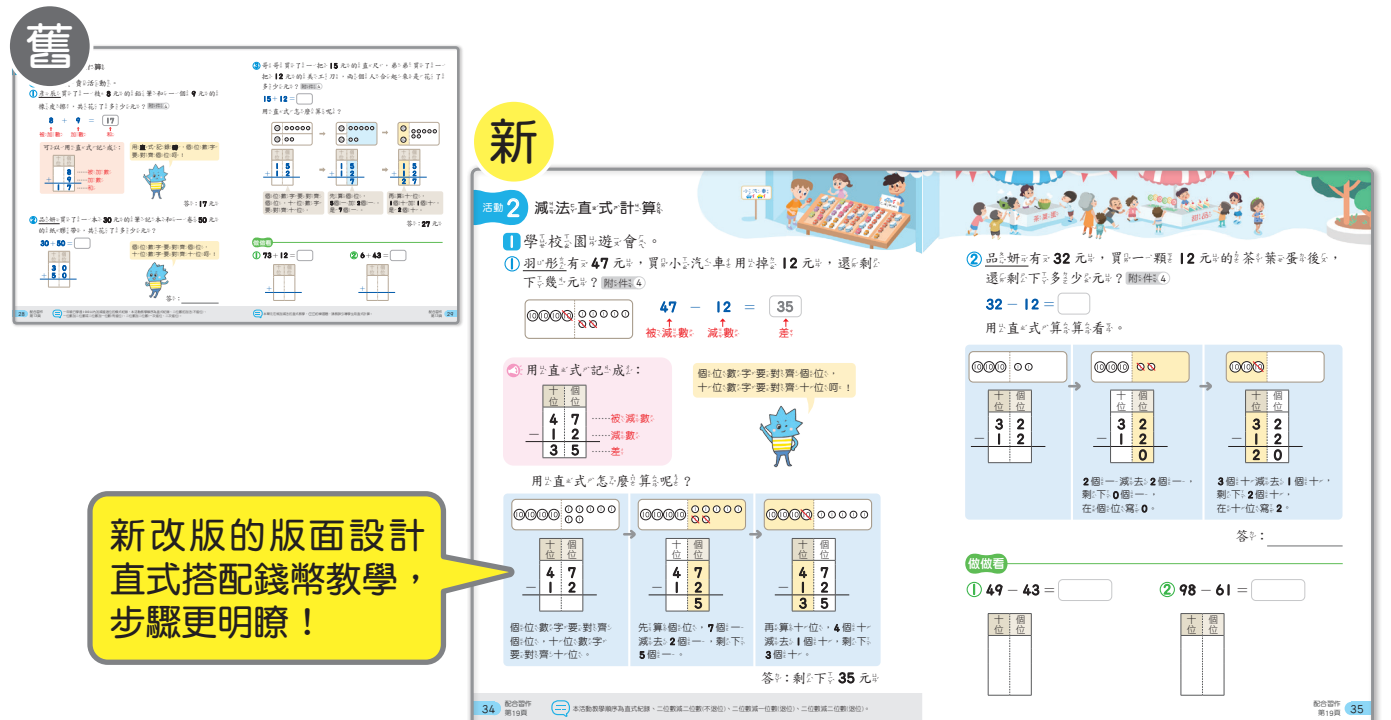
舊

新

活動2 減法直式計算

1 學校園遊會。

① 羽彤有 47 元，買小汽車用掉 12 元，還剩下幾元？ 附件4

47 − 12 = 35
被減數 減數 差

用直式記成：

| 十位 | 個位 |
|---|---|
| 4 | 7 |
| − 1 | 2 |
| 3 | 5 |

被減數
減數
差

個位數字要對齊個位，十位數字要對齊十位喔！

用直式怎麼算呢？

| 十位 | 個位 |
|---|---|
| 4 | 7 |
| − 1 | 2 |

個位數字要對齊個位，十位數字要對齊十位。

| 十位 | 個位 |
|---|---|
| 4 | 7 |
| − 1 | 2 |
| | 5 |

先算個位，7 個一減去 2 個一，剩下 5 個一。

| 十位 | 個位 |
|---|---|
| 4 | 7 |
| − 1 | 2 |
| 3 | 5 |

再算十位，4 個十減去 1 個十，剩下 3 個十。

答：剩下 35 元

② 品妍有 32 元，買一顆 12 元的茶葉蛋後，還剩下多少元？ 附件4

32 − 12 =

用直式算算看。

| 十位 | 個位 |
|---|---|
| 3 | 2 |
| − 1 | 2 |

| 十位 | 個位 |
|---|---|
| 3 | 2 |
| − 1 | 2 |
| | 0 |

2 個一減去 2 個一，剩下 0 個一，在個位寫 0。

| 十位 | 個位 |
|---|---|
| 3 | 2 |
| − 1 | 2 |
| 2 | 0 |

3 個十減去 1 個十，剩下 2 個十，在十位寫 2。

答：

做做看

① 49 − 43 =

② 98 − 61 =

| 十位 | 個位 |
|---|---|

| 十位 | 個位 |
|---|---|

新改版的版面設計
直式搭配錢幣教學，
步驟更明瞭！

34 配合習作第19頁 本活動教學順序為直式記錄、二位數減二位數(不退位)、二位數減一位數(退位)、二位數減二位數(退位)。

配合習作第19頁 35